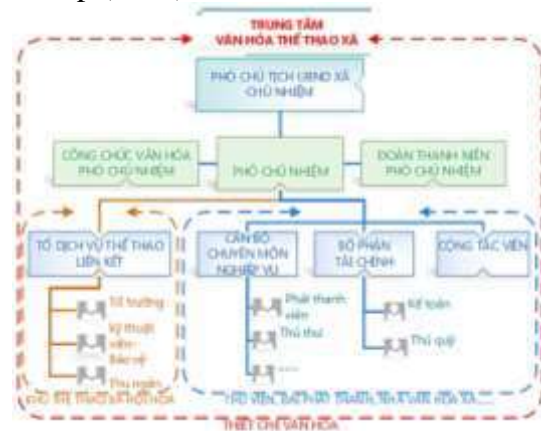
TRUNG TÂM
VĂN HÓA THỂ THAO XÃ

PHÓ CHỦ TỊCH UBND XÃ
CHỦ NHIỆM

CÔNG CHỨC VĂN HÓA
PHÓ CHỦ NHIỆM

PHÓ CHỦ NHIỆM

ĐOÀN THANH NIÊN
PHÓ CHỦ NHIỆM

TỔ DỊCH VỤ THỂ THAO
LIÊN KẾT

CÁN BỘ
CHUYÊN MÔN
NGHIỆP VỤ

BỘ PHẬN
TÀI CHÍNH

CỘNG TÁC VIÊN

Tổ trưởng

Kỹ thuật viên - Bảo vệ

Thu ngân

Phát thanh viên

Thủ thư

.....

Kế toán

Thủ quỹ

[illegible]

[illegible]

THIẾT CHẾ VĂN HÓA